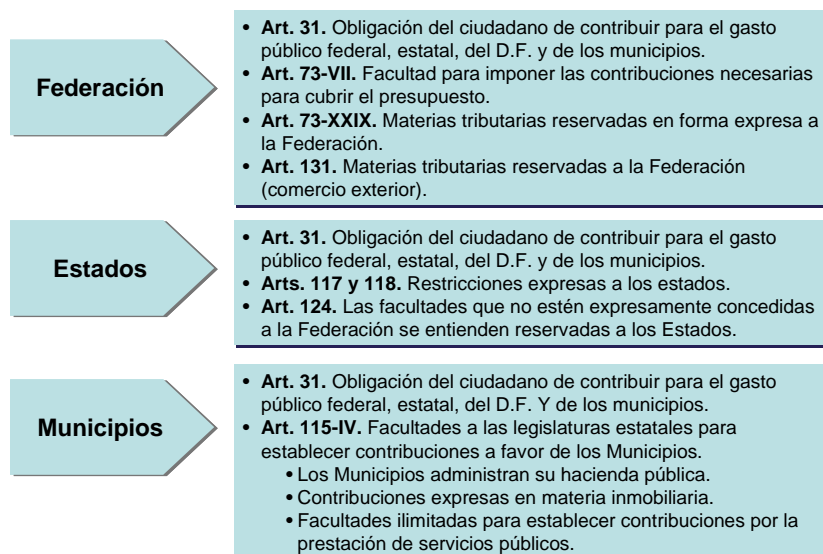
Federación

• **Art. 31.** Obligación del ciudadano de contribuir para el gasto público federal, estatal, del D.F. y de los municipios.
• **Art. 73-VII.** Facultad para imponer las contribuciones necesarias para cubrir el presupuesto.
• **Art. 73-XXIX.** Materias tributarias reservadas en forma expresa a la Federación.
• **Art. 131.** Materias tributarias reservadas a la Federación (comercio exterior).

Estados

• **Art. 31.** Obligación del ciudadano de contribuir para el gasto público federal, estatal, del D.F. y de los municipios.
• **Arts. 117 y 118.** Restricciones expresas a los estados.
• **Art. 124.** Las facultades que no estén expresamente concedidas a la Federación se entienden reservadas a los Estados.

Municipios

• **Art. 31.** Obligación del ciudadano de contribuir para el gasto público federal, estatal, del D.F. Y de los municipios.
• **Art. 115-IV.** Facultades a las legislaturas estatales para establecer contribuciones a favor de los Municipios.
  • Los Municipios administran su hacienda pública.
  • Contribuciones expresas en materia inmobiliaria.
  • Facultades ilimitadas para establecer contribuciones por la prestación de servicios públicos.